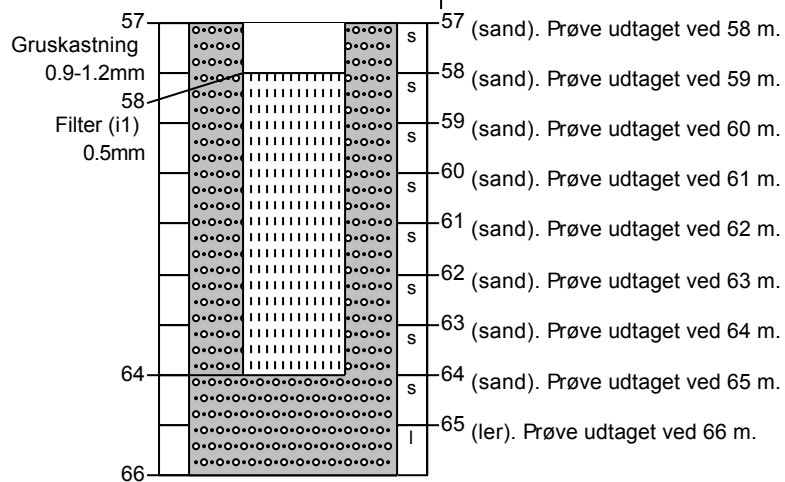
57

Gruskastning
0.9-1.2mm

58

Filter (i1)
0.5mm

64

66

s
s
s
s
s
s
s
s
l

57 (sand). Prøve udtaget ved 58 m.
58 (sand). Prøve udtaget ved 59 m.
59 (sand). Prøve udtaget ved 60 m.
60 (sand). Prøve udtaget ved 61 m.
61 (sand). Prøve udtaget ved 62 m.
62 (sand). Prøve udtaget ved 63 m.
63 (sand). Prøve udtaget ved 64 m.
64 (sand). Prøve udtaget ved 65 m.
65 (ler). Prøve udtaget ved 66 m.